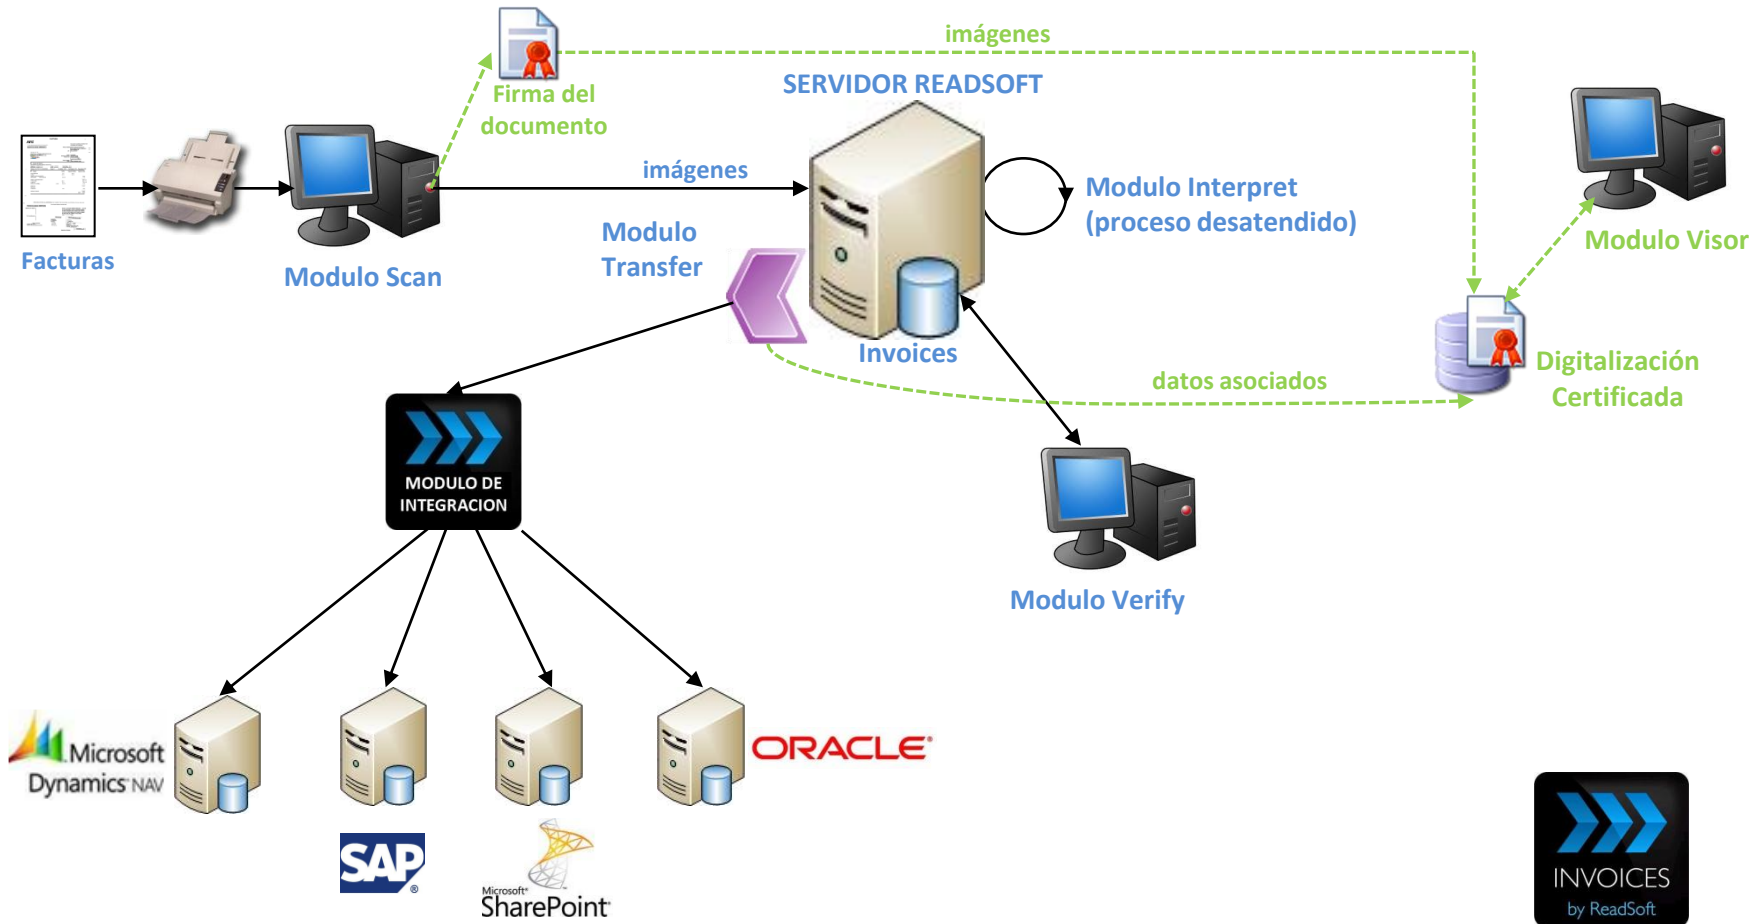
imágenes

SERVIDOR READSOFT

Firma del documento

Facturas

Modulo Scan

imágenes

Modulo Transfer

Modulo Interpret (proceso desatendido)

Modulo Visor

Invoices

datos asociados

Digitalización Certificada

MODULO DE INTEGRACION

Modulo Verify

Microsoft Dynamics NAV

SAP

ORACLE

Microsoft SharePoint

INVOICES by ReadSoft